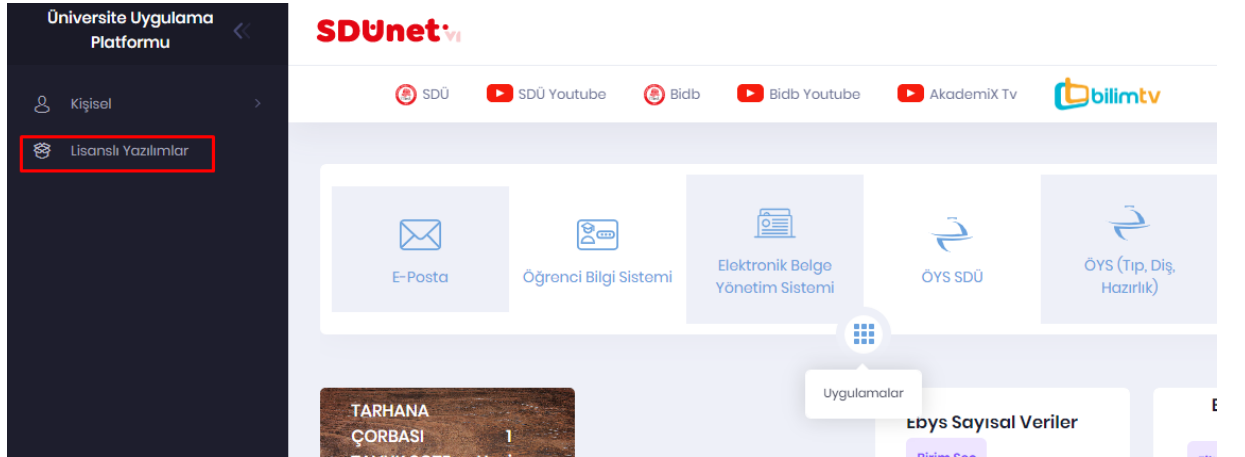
Üniversite Uygulama Platformu

Kişisel

Lisanslı Yazılımlar

SDUnet

SDÜ
SDÜ Youtube
Bidb
Bidb Youtube
AkademiX Tv
bilimtv

E-Posta
Öğrenci Bilgi Sistemi
Elektronik Belge Yönetim Sistemi
ÖYS SDÜ
ÖYS (Tıp, Diş, Hazırlık)

Uygulamalar

TARHANA ÇORBASI 1
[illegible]

Ebys Sayısal Veriler
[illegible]